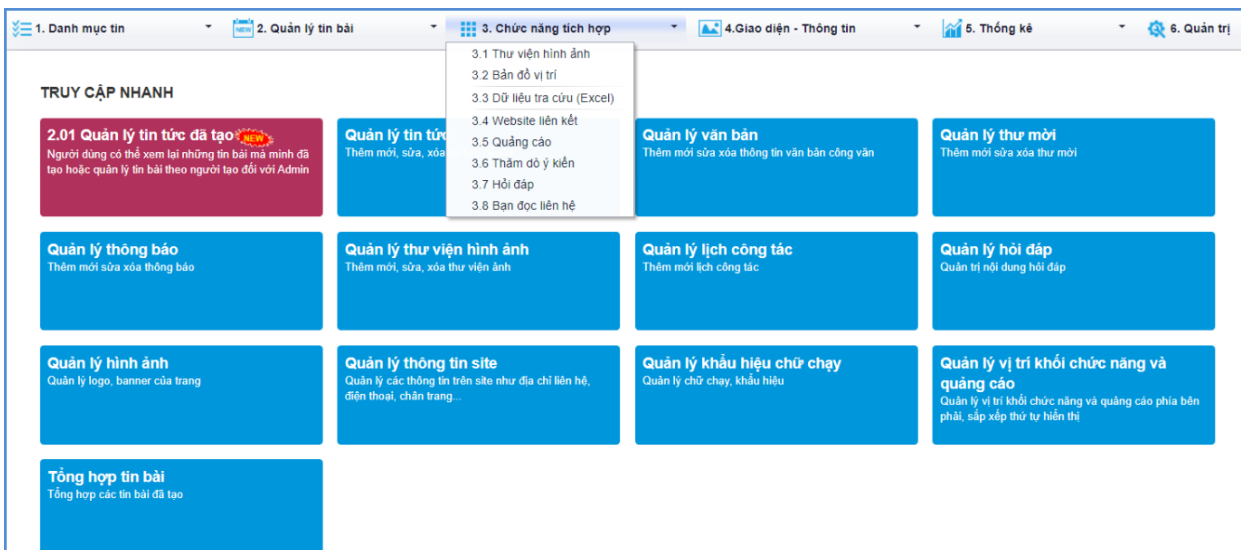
1. Danh mục tin
NEW 2. Quản lý tin bài
3. Chức năng tích hợp
4.Giao diện - Thông tin
5. Thống kê
6. Quản trị

3.1 Thư viện hình ảnh
3.2 Bản đồ vị trí
3.3 Dữ liệu tra cứu (Excel)
3.4 Website liên kết
3.5 Quảng cáo
3.6 Thăm dò ý kiến
3.7 Hỏi đáp
3.8 Bạn đọc liên hệ

TRUY CẬP NHANH

2.01 Quản lý tin tức đã tạo NEW
Người dùng có thể xem lại những tin bài mà mình đã tạo hoặc quản lý tin bài theo người tạo đối với Admin

Quản lý tin tức
Thêm mới, sửa, xóa

Quản lý văn bản
Thêm mới sửa xóa thông tin văn bản công văn

Quản lý thư mời
Thêm mới sửa xóa thư mời

Quản lý thông báo
Thêm mới sửa xóa thông báo

Quản lý thư viện hình ảnh
Thêm mới, sửa, xóa thư viện ảnh

Quản lý lịch công tác
Thêm mới lịch công tác

Quản lý hỏi đáp
Quản trị nội dung hỏi đáp

Quản lý hình ảnh
Quản lý logo, banner của trang

Quản lý thông tin site
Quản lý các thông tin trên site như địa chỉ liên hệ, điện thoại, chân trang...

Quản lý khẩu hiệu chữ chạy
Quản lý chữ chạy, khẩu hiệu

Quản lý vị trí khối chức năng và quảng cáo
Quản lý vị trí khối chức năng và quảng cáo phía bên phải, sắp xếp thứ tự hiển thị

Tổng hợp tin bài
Tổng hợp các tin bài đã tạo